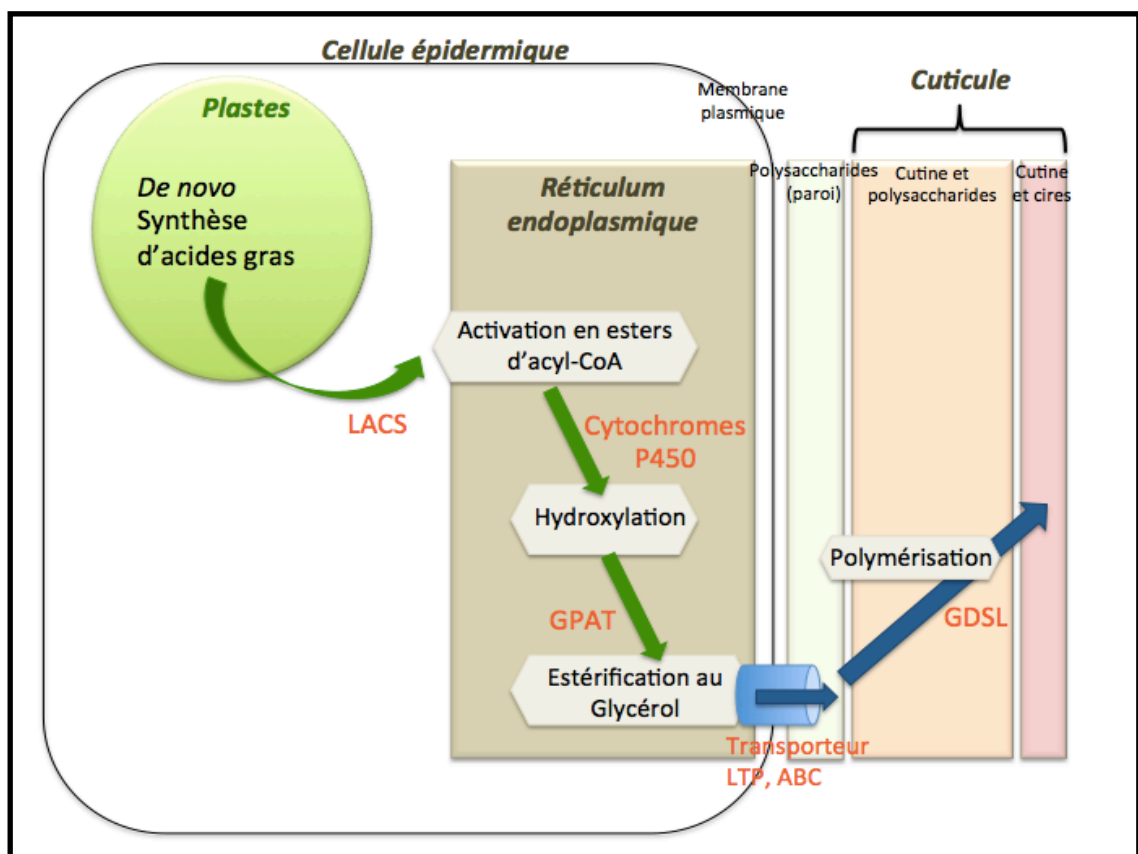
Cellule épidermique

Plastes

De novo
Synthèse
d'acides gras

LACS

Réticulum
endoplasmique

Activation en esters d'acyl-CoA

Cytochromes
P450

Hydroxylation

GPAT

Estérification au Glycérol

Transporteur
LTP, ABC

Membrane plasmique

Cuticule

Polysaccharides (paroi)

Cutine et polysaccharides

Cutine et cires

Polymérisation

GDSL